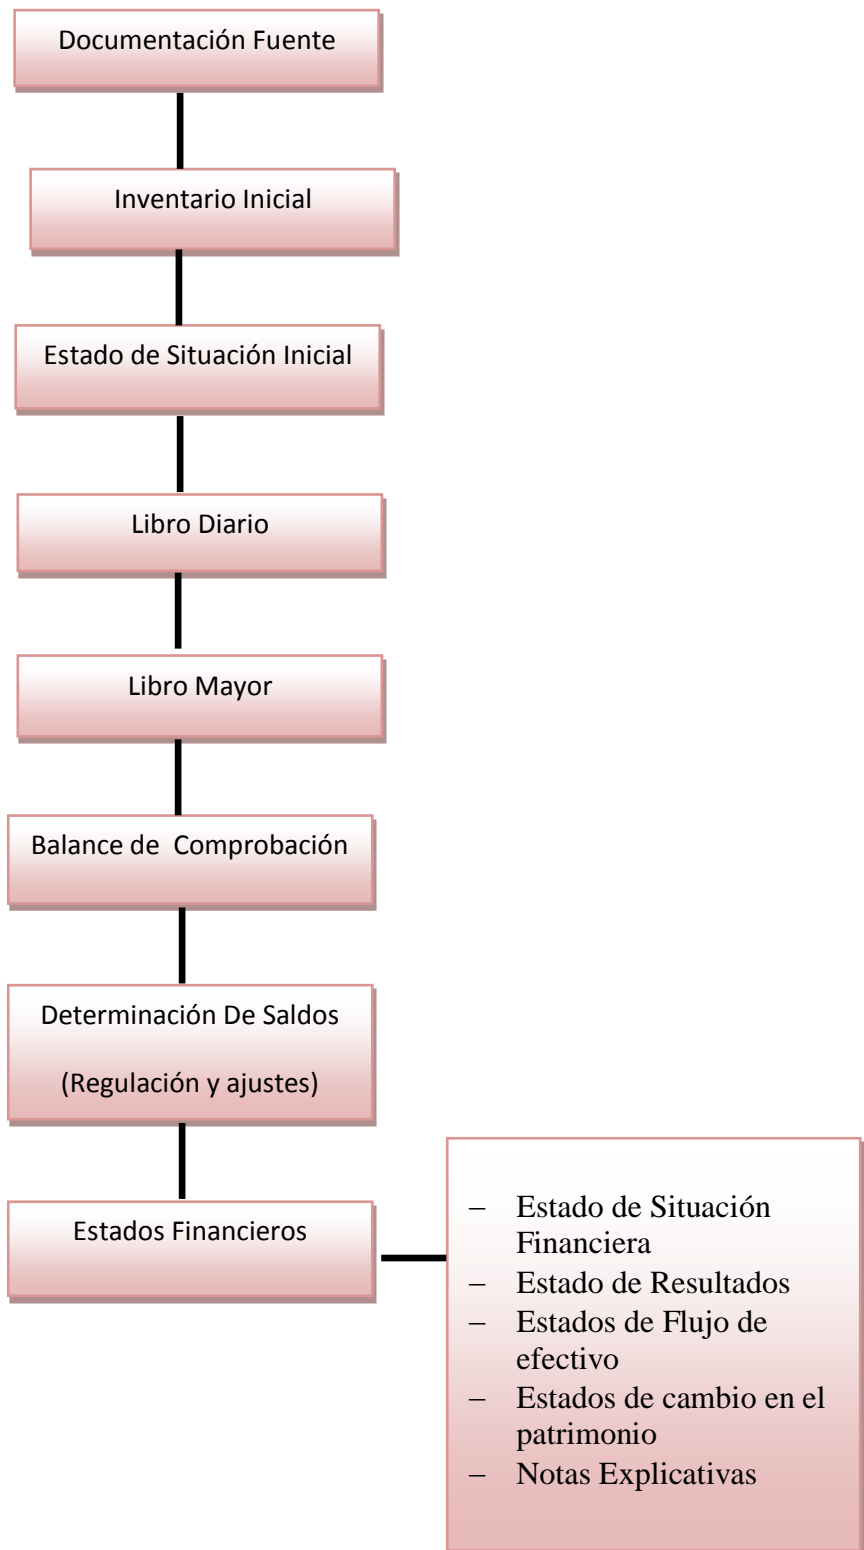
Documentación Fuente

Inventario Inicial

Estado de Situación Inicial

Libro Diario

Libro Mayor

Balance de Comprobación

Determinación De Saldos

(Regulación y ajustes)

Estados Financieros

– Estado de Situación Financiera
– Estado de Resultados
– Estados de Flujo de efectivo
– Estados de cambio en el patrimonio
– Notas Explicativas